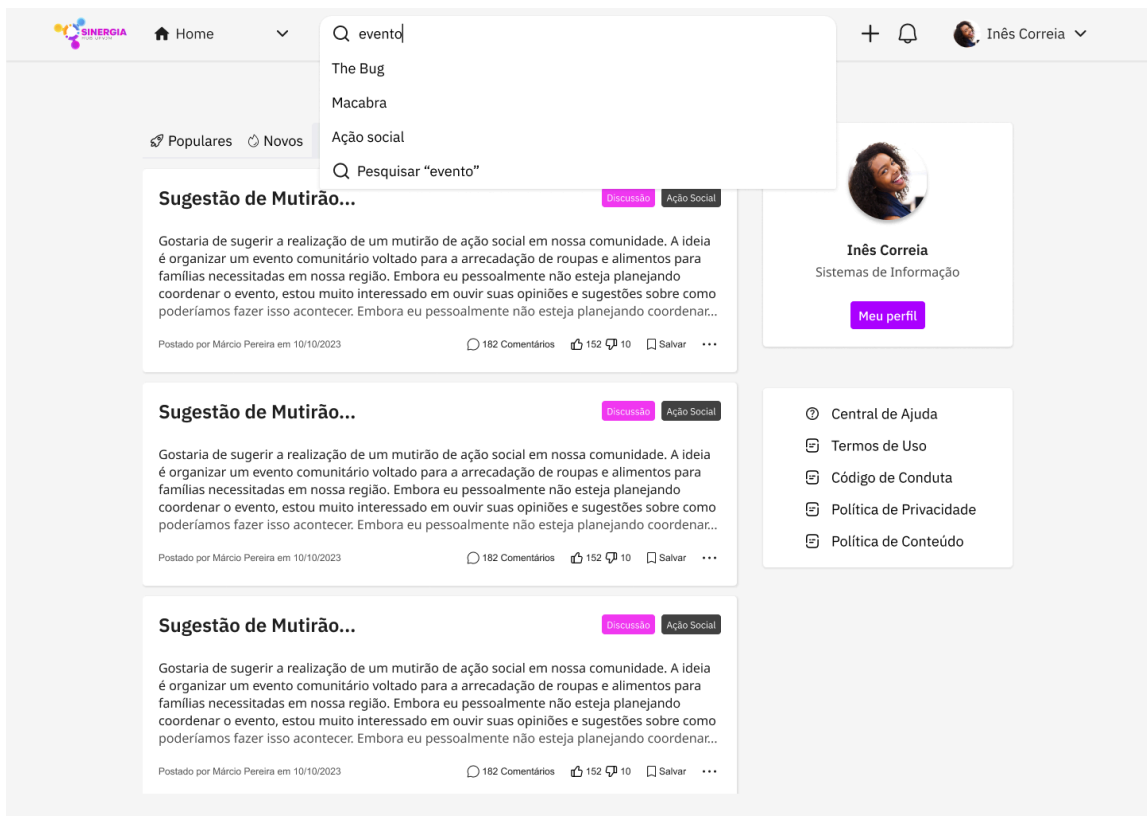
SINERGIA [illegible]

Home

evento

The Bug

Macabra

Ação social

Pesquisar "evento"

Inês Correia

Populares Novos

Sugestão de Mutirão...

Discussão Ação Social

Gostaria de sugerir a realização de um mutirão de ação social em nossa comunidade. A ideia é organizar um evento comunitário voltado para a arrecadação de roupas e alimentos para famílias necessitadas em nossa região. Embora eu pessoalmente não esteja planejando coordenar o evento, estou muito interessado em ouvir suas opiniões e sugestões sobre como poderíamos fazer isso acontecer. Embora eu pessoalmente não esteja planejando coordenar...

Postado por Márcio Pereira em 10/10/2023

182 Comentários 152 10 Salvar ...

Sugestão de Mutirão...

Discussão Ação Social

Gostaria de sugerir a realização de um mutirão de ação social em nossa comunidade. A ideia é organizar um evento comunitário voltado para a arrecadação de roupas e alimentos para famílias necessitadas em nossa região. Embora eu pessoalmente não esteja planejando coordenar o evento, estou muito interessado em ouvir suas opiniões e sugestões sobre como poderíamos fazer isso acontecer. Embora eu pessoalmente não esteja planejando coordenar...

Postado por Márcio Pereira em 10/10/2023

182 Comentários 152 10 Salvar ...

Sugestão de Mutirão...

Discussão Ação Social

Gostaria de sugerir a realização de um mutirão de ação social em nossa comunidade. A ideia é organizar um evento comunitário voltado para a arrecadação de roupas e alimentos para famílias necessitadas em nossa região. Embora eu pessoalmente não esteja planejando coordenar o evento, estou muito interessado em ouvir suas opiniões e sugestões sobre como poderíamos fazer isso acontecer. Embora eu pessoalmente não esteja planejando coordenar...

Postado por Márcio Pereira em 10/10/2023

182 Comentários 152 10 Salvar ...

Inês Correia

Sistemas de Informação

Meu perfil

Central de Ajuda

Termos de Uso

Código de Conduta

Política de Privacidade

Política de Conteúdo